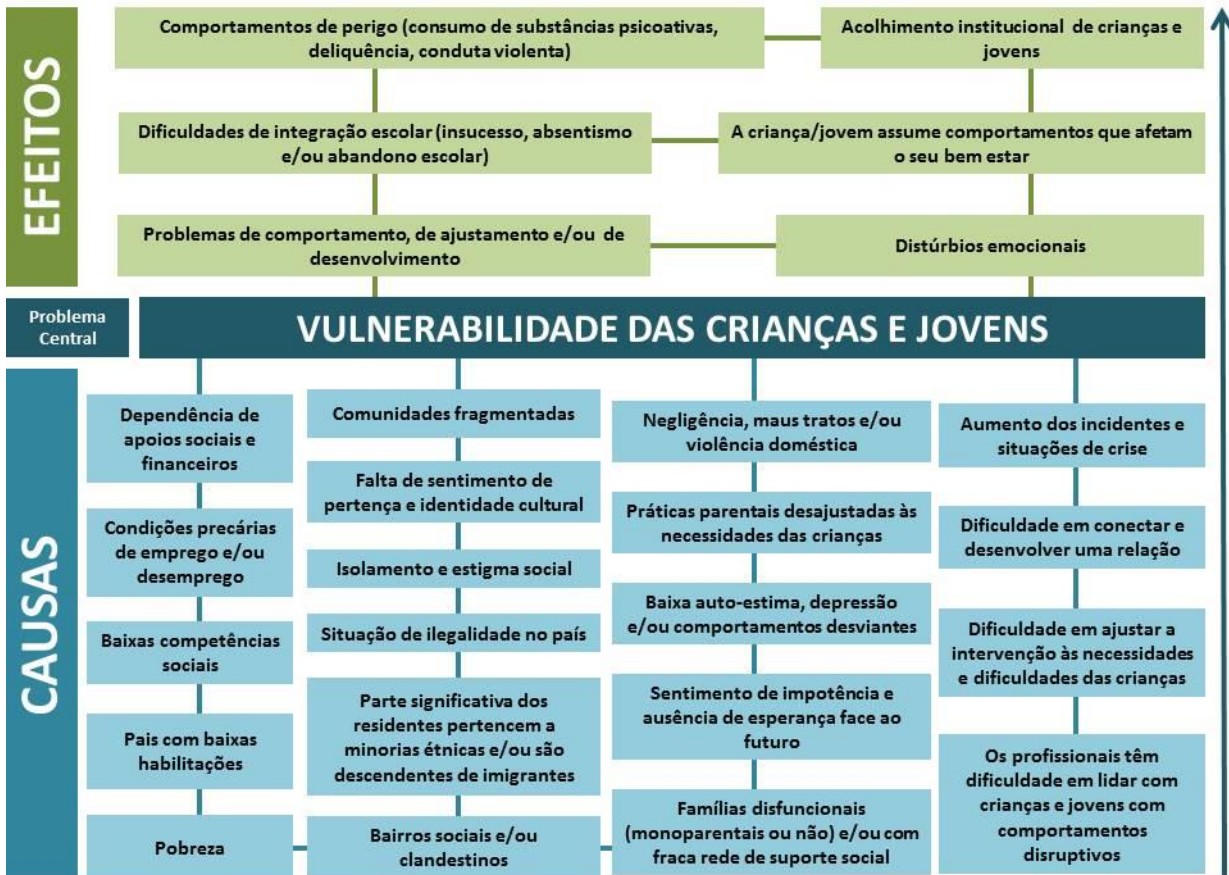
EFEITOS

Comportamentos de perigo (consumo de substâncias psicoativas, deliquência, conduta violenta)

Acolhimento institucional de crianças e jovens

Dificuldades de integração escolar (insucesso, absentismo e/ou abandono escolar)

A criança/jovem assume comportamentos que afetam o seu bem estar

Problemas de comportamento, de ajustamento e/ou de desenvolvimento

Distúrbios emocionais

Problema Central

VULNERABILIDADE DAS CRIANÇAS E JOVENS

CAUSAS

Dependência de apoios sociais e financeiros

Condições precárias de emprego e/ou desemprego

Baixas competências sociais

Pais com baixas habilitações

Pobreza

Comunidades fragmentadas

Falta de sentimento de pertença e identidade cultural

Isolamento e estigma social

Situação de ilegalidade no país

Parte significativa dos residentes pertencem a minorias étnicas e/ou são descendentes de imigrantes

Bairros sociais e/ou clandestinos

Negligência, maus tratos e/ou violência doméstica

Práticas parentais desajustadas às necessidades das crianças

Baixa auto-estima, depressão e/ou comportamentos desviantes

Sentimento de impotência e ausência de esperança face ao futuro

Famílias disfuncionais (monoparentais ou não) e/ou com fraca rede de suporte social

Aumento dos incidentes e situações de crise

Dificuldade em conectar e desenvolver uma relação

Dificuldade em ajustar a intervenção às necessidades e dificuldades das crianças

Os profissionais têm dificuldade em lidar com crianças e jovens com comportamentos disruptivos